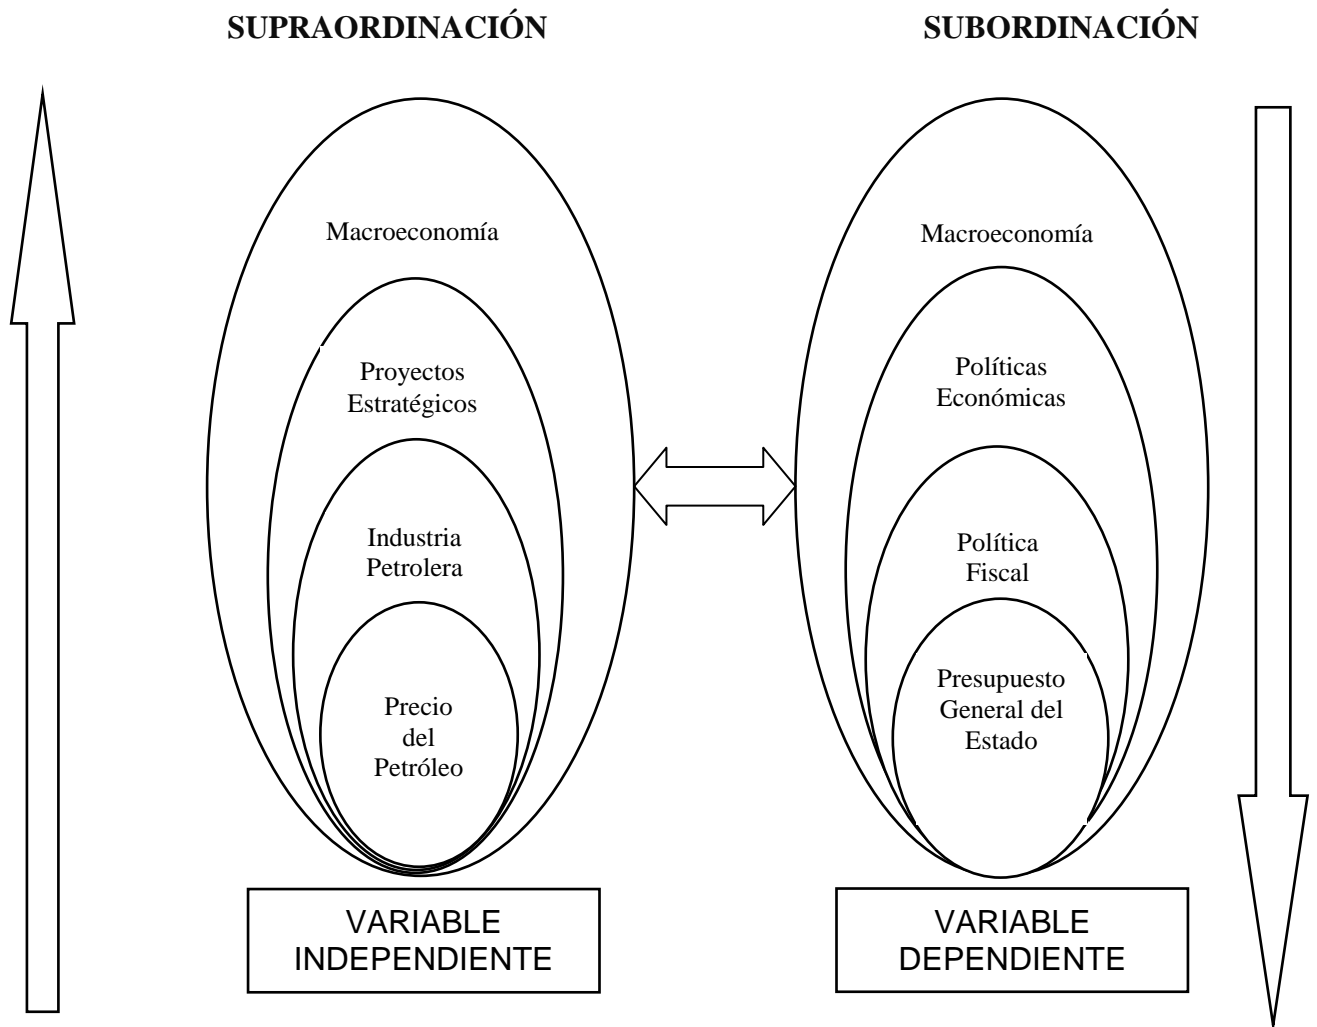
SUPRAORDINACIÓN

SUBORDINACIÓN

Macroeconomía

Proyectos Estratégicos

Industria Petrolera

Precio del Petróleo

VARIABLE INDEPENDIENTE

Macroeconomía

Políticas Económicas

Política Fiscal

Presupuesto General del Estado

VARIABLE DEPENDIENTE